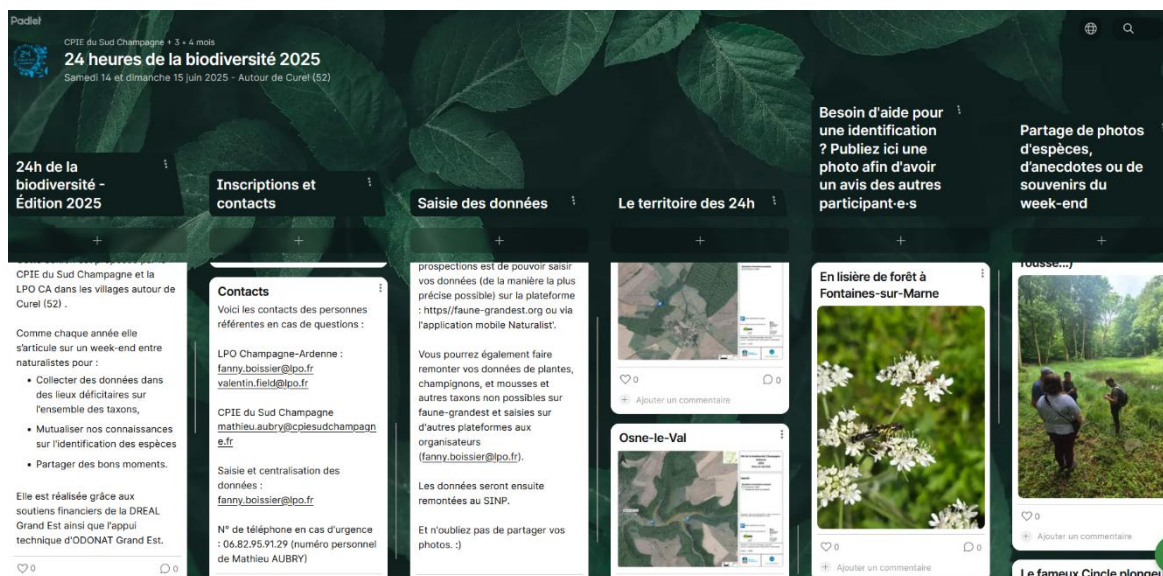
Padlet

CPIE du Sud Champagne + 3 • 4 mois
24 heures de la biodiversité 2025
Samedi 14 et dimanche 15 juin 2025 - Autour de Curel (52)

24h de la biodiversité - Édition 2025

+

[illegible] CPIE du Sud Champagne et la LPO CA dans les villages autour de Curel (52) .

Comme chaque année elle s'articule sur un week-end entre naturalistes pour :

- Collecter des données dans des lieux déficitaires sur l'ensemble des taxons,
- Mutualiser nos connaissances sur l'identification des espèces
- Partager des bons moments.

Elle est réalisée grâce aux soutiens financiers de la DREAL Grand Est ainsi que l'appui technique d'ODONAT Grand Est.

♡0 ◯0

Inscriptions et contacts

+

Contacts
Voici les contacts des personnes référentes en cas de questions :

LPO Champagne-Ardenne :
fanny.boissier@lpo.fr
valentin.field@lpo.fr

CPIE du Sud Champagne
mathieu.aubry@cpiesudchampagne.fr

Saisie et centralisation des données :
fanny.boissier@lpo.fr

N° de téléphone en cas d'urgence : 06.82.95.91.29 (numéro personnel de Mathieu AUBRY)

Saisie des données

+

prospections est de pouvoir saisir vos données (de la manière la plus précise possible) sur la plateforme : https//faune-grandest.org ou via l'application mobile Naturalist'.

Vous pourrez également faire remonter vos données de plantes, champignons, et mousses et autres taxons non possibles sur faune-grandest et saisies sur d'autres plateformes aux organisateurs (fanny.boissier@lpo.fr).

Les données seront ensuite remontées au SINP.

Et n'oubliez pas de partager vos photos. :)

Le territoire des 24h

+

♡0 ◯0
Ajouter un commentaire

Osne-le-Val

Besoin d'aide pour une identification ? Publiez ici une photo afin d'avoir un avis des autres participant·e·s

+

En lisière de forêt à Fontaines-sur-Marne

♡0 ◯0
Ajouter un commentaire

Partage de photos d'espèces, d'anecdotes ou de souvenirs du week-end

+

rousse...)

♡0
Ajouter un commentaire

Le fameux Cincle plongeur